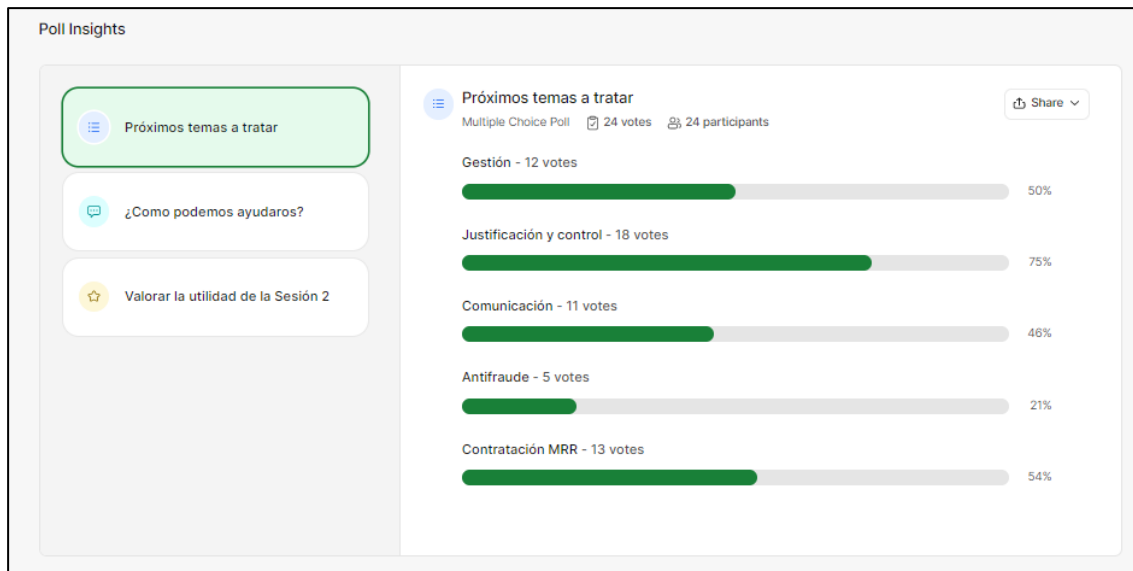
Poll Insights

Próximos temas a tratar

¿Como podemos ayudaros?

Valorar la utilidad de la Sesión 2

Próximos temas a tratar
Multiple Choice Poll 24 votes 24 participants

Share

Gestión - 12 votes
50%

Justificación y control - 18 votes
75%

Comunicación - 11 votes
46%

Antifraude - 5 votes
21%

Contratación MRR - 13 votes
54%